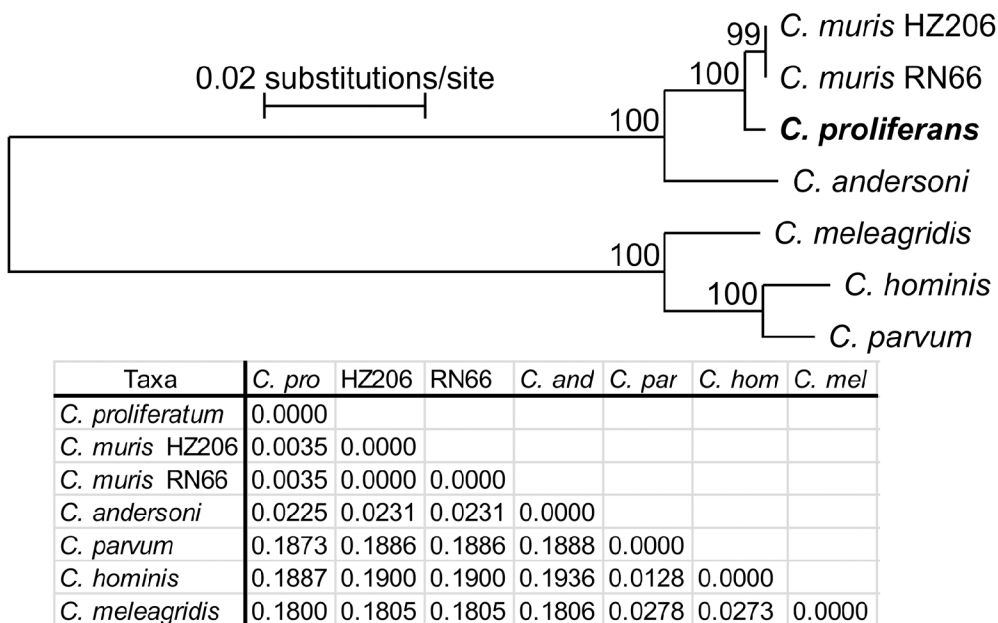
0.02 substitutions/site

99 C. muris HZ206
100 C. muris RN66
100 **C. proliferans**
C. andersoni
100 C. meleagridis
100 C. hominis
C. parvum

| Taxa | C. pro | HZ206 | RN66 | C. and | C. par | C. hom | C. mel |
|---|---|---|---|---|---|---|---|
| C. proliferatum | 0.0000 | | | | | | |
| C. muris HZ206 | 0.0035 | 0.0000 | | | | | |
| C. muris RN66 | 0.0035 | 0.0000 | 0.0000 | | | | |
| C. andersoni | 0.0225 | 0.0231 | 0.0231 | 0.0000 | | | |
| C. parvum | 0.1873 | 0.1886 | 0.1886 | 0.1888 | 0.0000 | | |
| C. hominis | 0.1887 | 0.1900 | 0.1900 | 0.1936 | 0.0128 | 0.0000 | |
| C. meleagridis | 0.1800 | 0.1805 | 0.1805 | 0.1806 | 0.0278 | 0.0273 | 0.0000 |